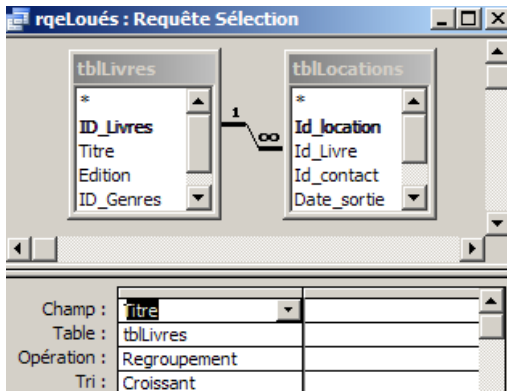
rqeLoués : Requête Sélection

tblLivres
*
ID_Livres
Titre
Edition
ID_Genres

1
∞

tblLocations
*
Id_location
Id_Livre
Id_contact
Date_sortie

| Champ : | Titre | |
|---|---|---|
| Table : | tblLivres | |
| Opération : | Regroupement | |
| Tri : | Croissant | |